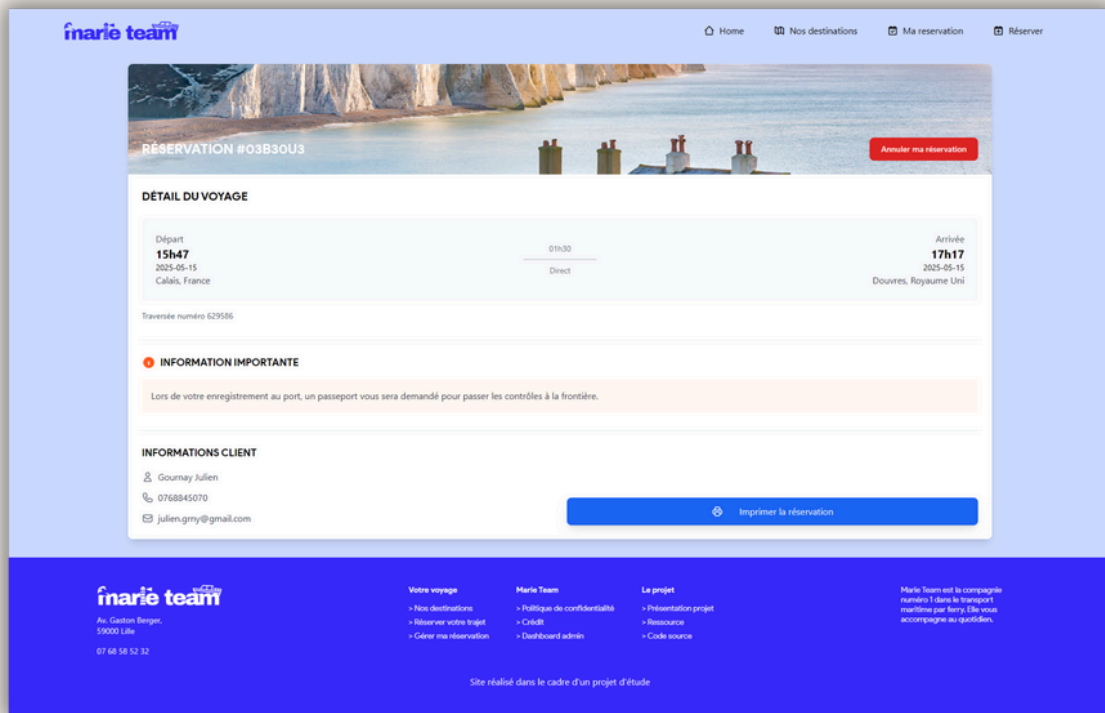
marie team

Home
Nos destinations
Ma reservation
Réserver

RÉSERVATION #03B30U3

Annuler ma réservation

DÉTAIL DU VOYAGE

Départ
15h47
2025-05-15
Calais, France

01h30
Direct

Arrivée
17h17
2025-05-15
Douvres, Royaume Uni

Traversée numéro 629586

INFORMATION IMPORTANTE

Lors de votre enregistrement au port, un passeport vous sera demandé pour passer les contrôles à la frontière.

INFORMATIONS CLIENT

Gournay Julien
0768845070
julien.grny@gmail.com

Imprimer la réservation

marie team
Av. Gaston Berger,
59000 Lille

07 68 58 52 32

Votre voyage
> Nos destinations
> Réserver votre trajet
> Gérer ma réservation

Marie Team
> Politique de confidentialité
> Crédit
> Dashboard admin

Le projet
> Présentation projet
> Ressource
> Code source

Marie Team est la compagnie numéro 1 dans le transport maritime par ferry. Elle vous accompagne au quotidien.

Site réalisé dans le cadre d'un projet d'étude